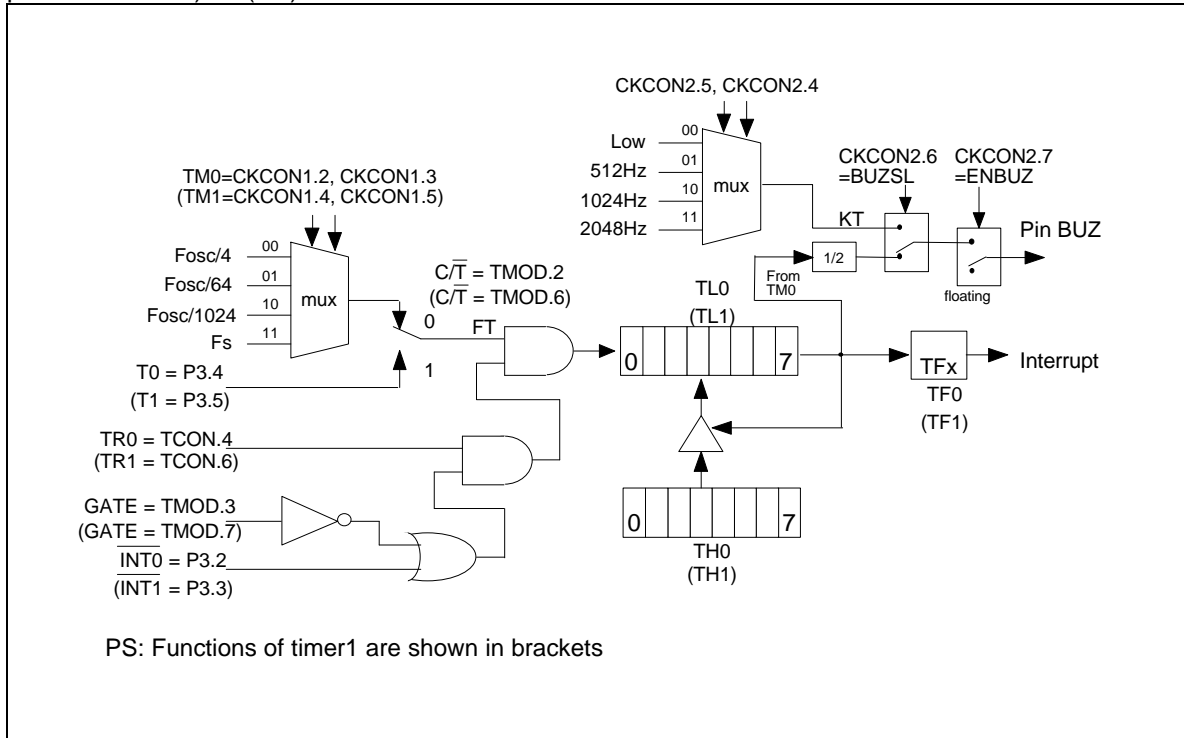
CKCON2.5, CKCON2.4

Low
00
512Hz
01
1024Hz
10
2048Hz
11
mux

CKCON2.6 =BUZSL

CKCON2.7 =ENBUZ

KT

Pin BUZ

1/2

From TM0

floating

TM0=CKCON1.2, CKCON1.3
(TM1=CKCON1.4, CKCON1.5)

Fosc/4
00
Fosc/64
01
Fosc/1024
10
Fs
11
mux

$C/\overline{T}$ = TMOD.2
($C/\overline{T}$ = TMOD.6)

0
FT
1

TL0
(TL1)

0
7

TFx
Interrupt
TF0
(TF1)

T0 = P3.4
(T1 = P3.5)

TR0 = TCON.4
(TR1 = TCON.6)

GATE = TMOD.3
(GATE = TMOD.7)
$\overline{INT0}$ = P3.2
($\overline{INT1}$ = P3.3)

0
7
TH0
(TH1)

PS: Functions of timer1 are shown in brackets